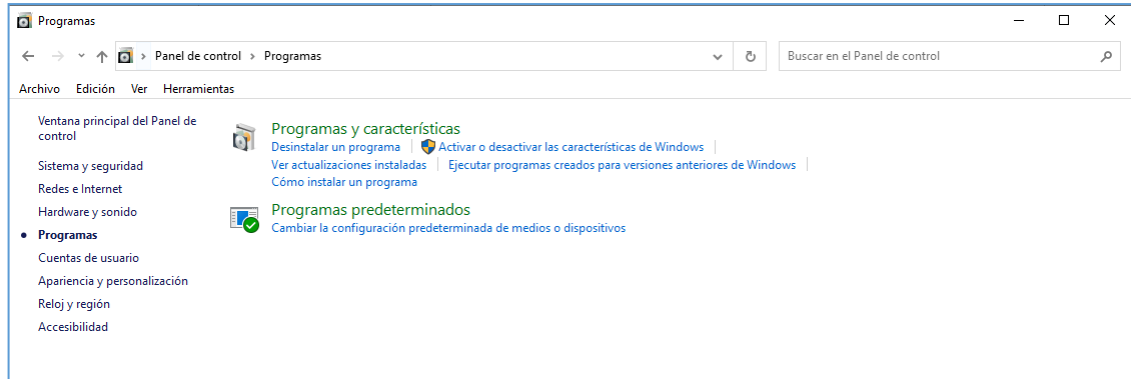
Programas

Panel de control > Programas

Buscar en el Panel de control

Archivo Edición Ver Herramientas

Ventana principal del Panel de control

Sistema y seguridad

Redes e Internet

Hardware y sonido

Programas

Cuentas de usuario

Apariencia y personalización

Reloj y región

Accesibilidad

Programas y características

Desinstalar un programa | Activar o desactivar las características de Windows | Ver actualizaciones instaladas | Ejecutar programas creados para versiones anteriores de Windows | Cómo instalar un programa

Programas predeterminados

Cambiar la configuración predeterminada de medios o dispositivos